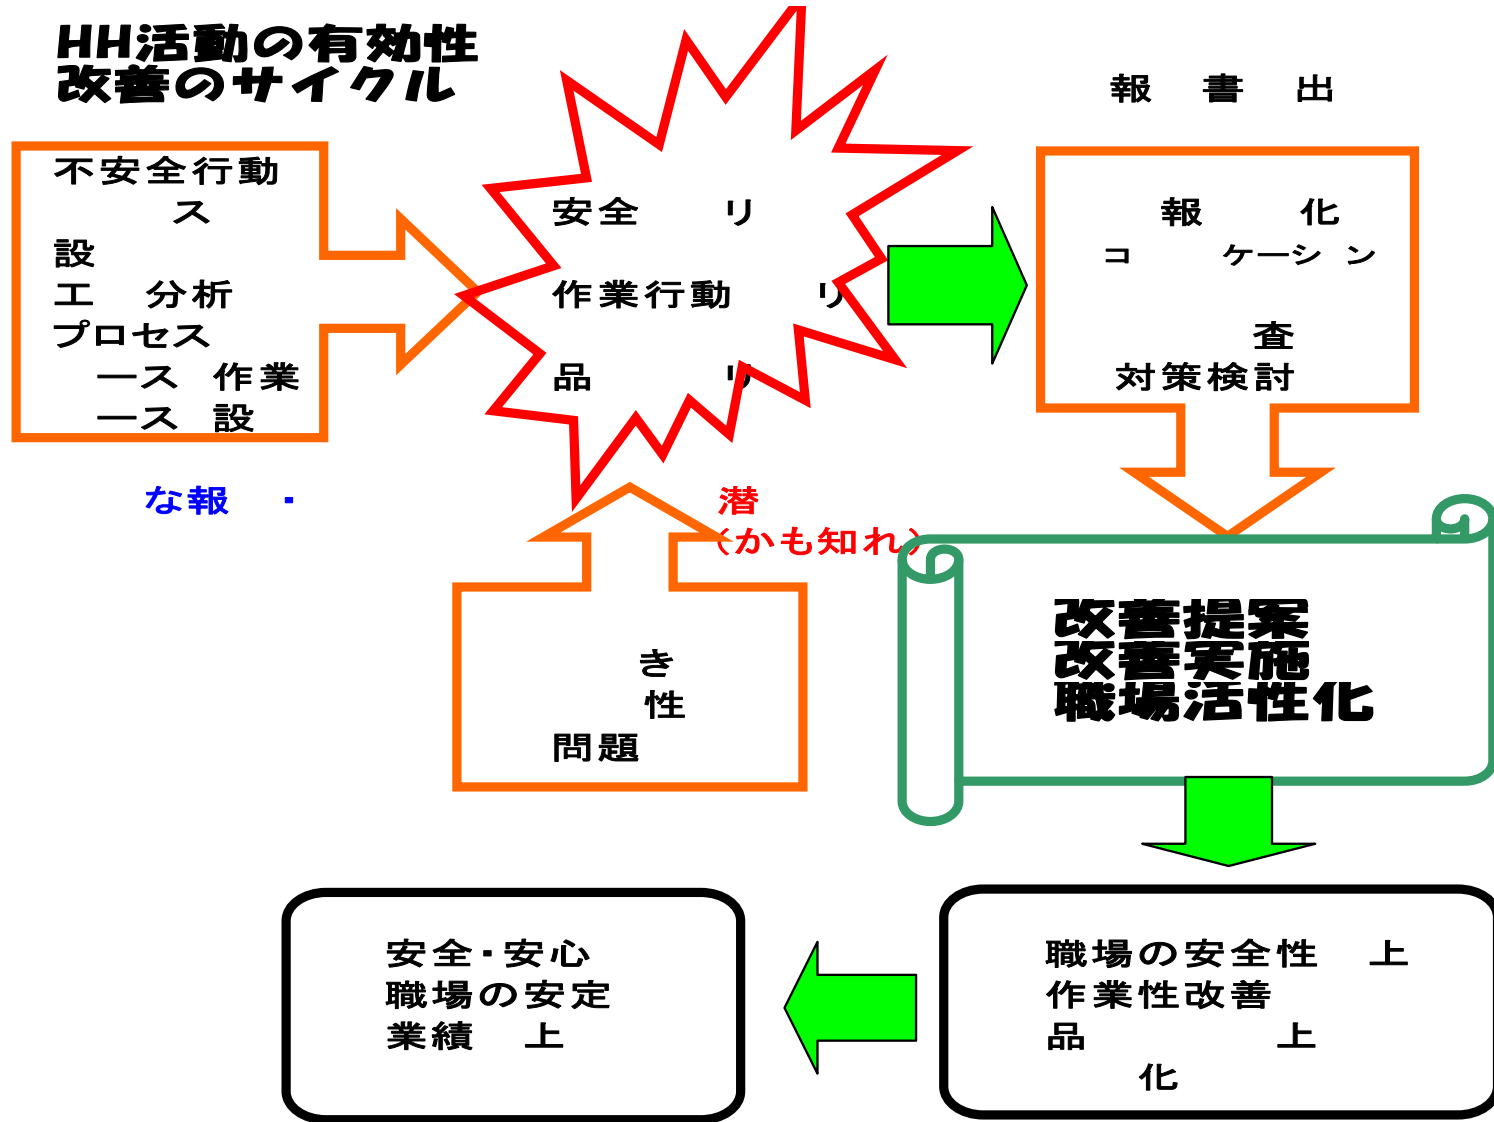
HH活動の有効性
改善のサイクル

報　書　出

不安全行動
ス
設
工　分析
プロセス
ース　作業
ース　設

安全　リ
作業行動　リ
品　リ

報　化
コ　ケーシ ン
査
対策検討

な報　・

潜
(かも知れ)

き
性
問題

改善提案
改善実施
職場活性化

安全・安心
職場の安定
業績　上

職場の安全性　上
作業性改善
品　上
化